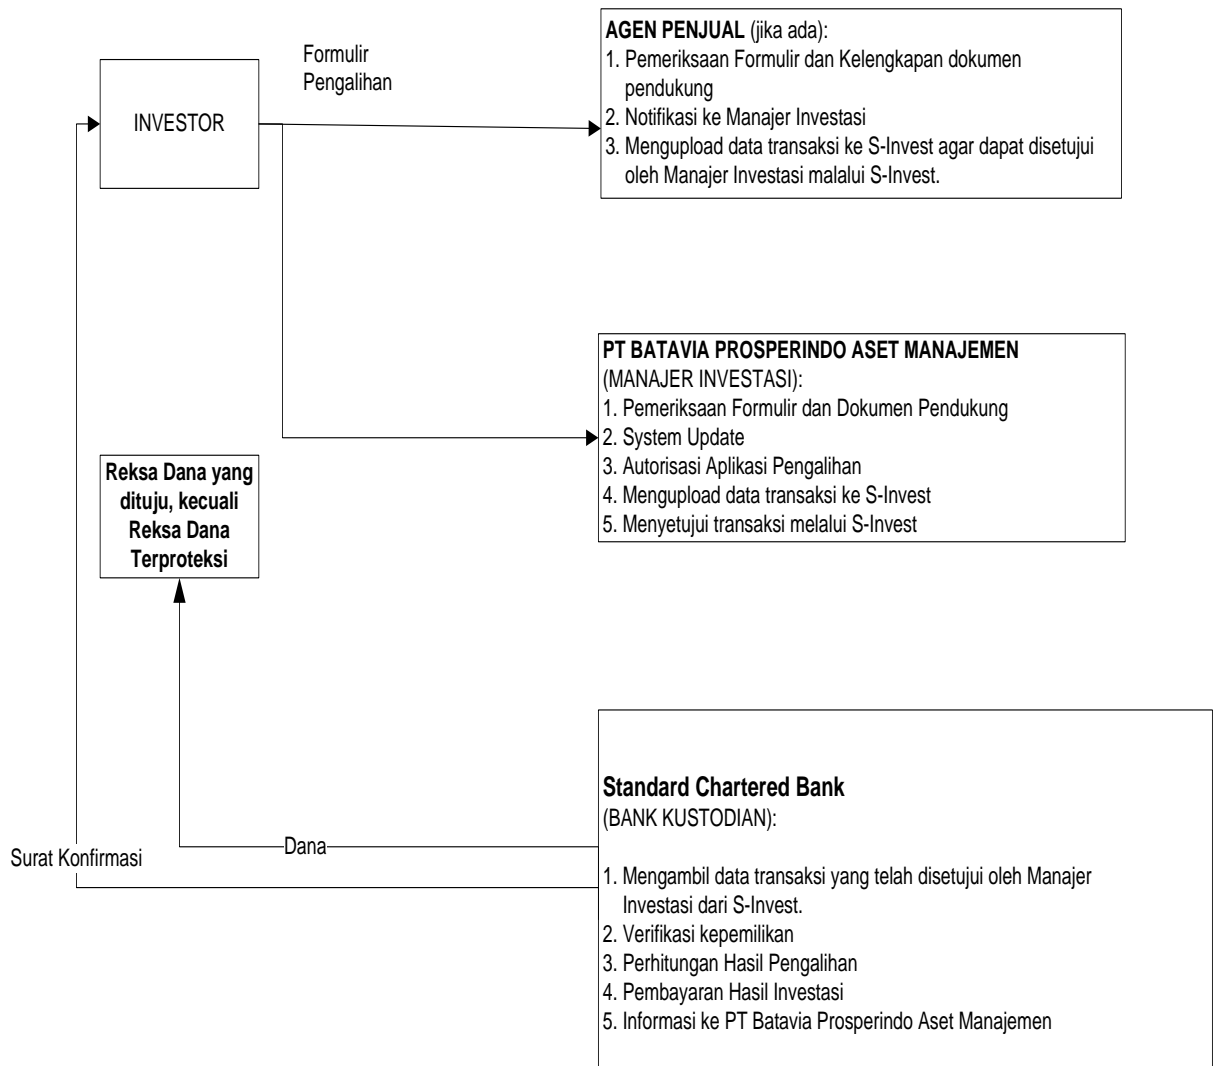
INVESTOR

Formulir Pengalihan

**AGEN PENJUAL** (jika ada):
1. Pemeriksaan Formulir dan Kelengkapan dokumen pendukung
2. Notifikasi ke Manajer Investasi
3. Mengupload data transaksi ke S-Invest agar dapat disetujui oleh Manajer Investasi malalui S-Invest.

**PT BATAVIA PROSPERINDO ASET MANAJEMEN**
(MANAJER INVESTASI):
1. Pemeriksaan Formulir dan Dokumen Pendukung
2. System Update
3. Autorisasi Aplikasi Pengalihan
4. Mengupload data transaksi ke S-Invest
5. Menyetujui transaksi melalui S-Invest

**Reksa Dana yang dituju, kecuali Reksa Dana Terproteksi**

**Standard Chartered Bank**
(BANK KUSTODIAN):

1. Mengambil data transaksi yang telah disetujui oleh Manajer Investasi dari S-Invest.
2. Verifikasi kepemilikan
3. Perhitungan Hasil Pengalihan
4. Pembayaran Hasil Investasi
5. Informasi ke PT Batavia Prosperindo Aset Manajemen

Dana

Surat Konfirmasi